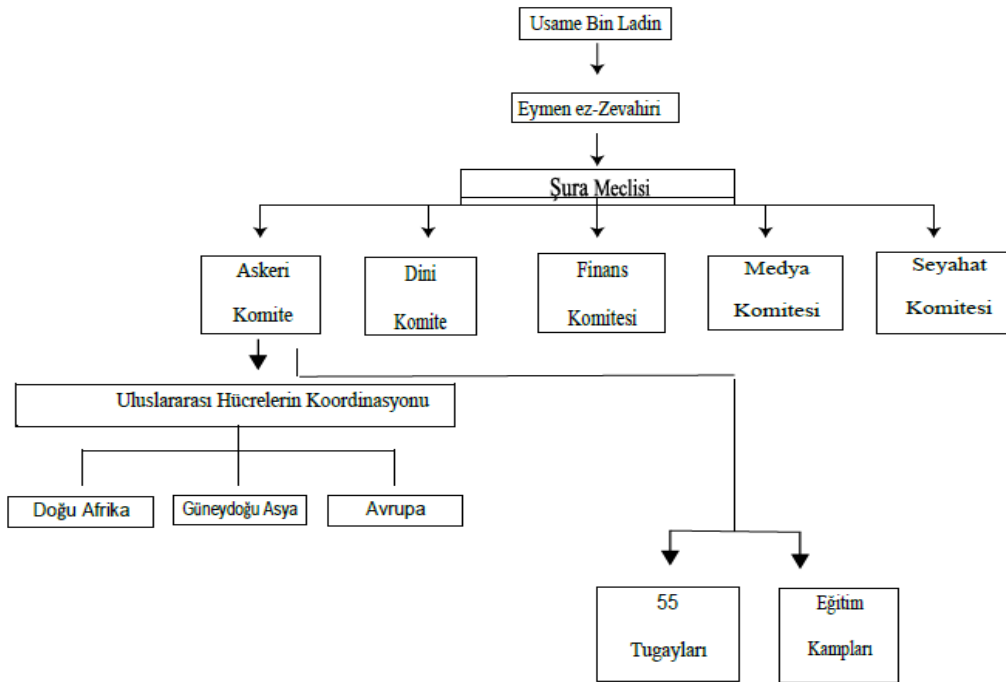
Usame Bin Ladin

Eymen ez-Zevahiri

Şura Meclisi

Askeri Komite

Dini Komite

Finans Komitesi

Medya Komitesi

Seyahat Komitesi

Uluslararası Hücrelerin Koordinasyonu

Doğu Afrika

Güneydoğu Asya

Avrupa

55 Tugayları

Eğitim Kampları